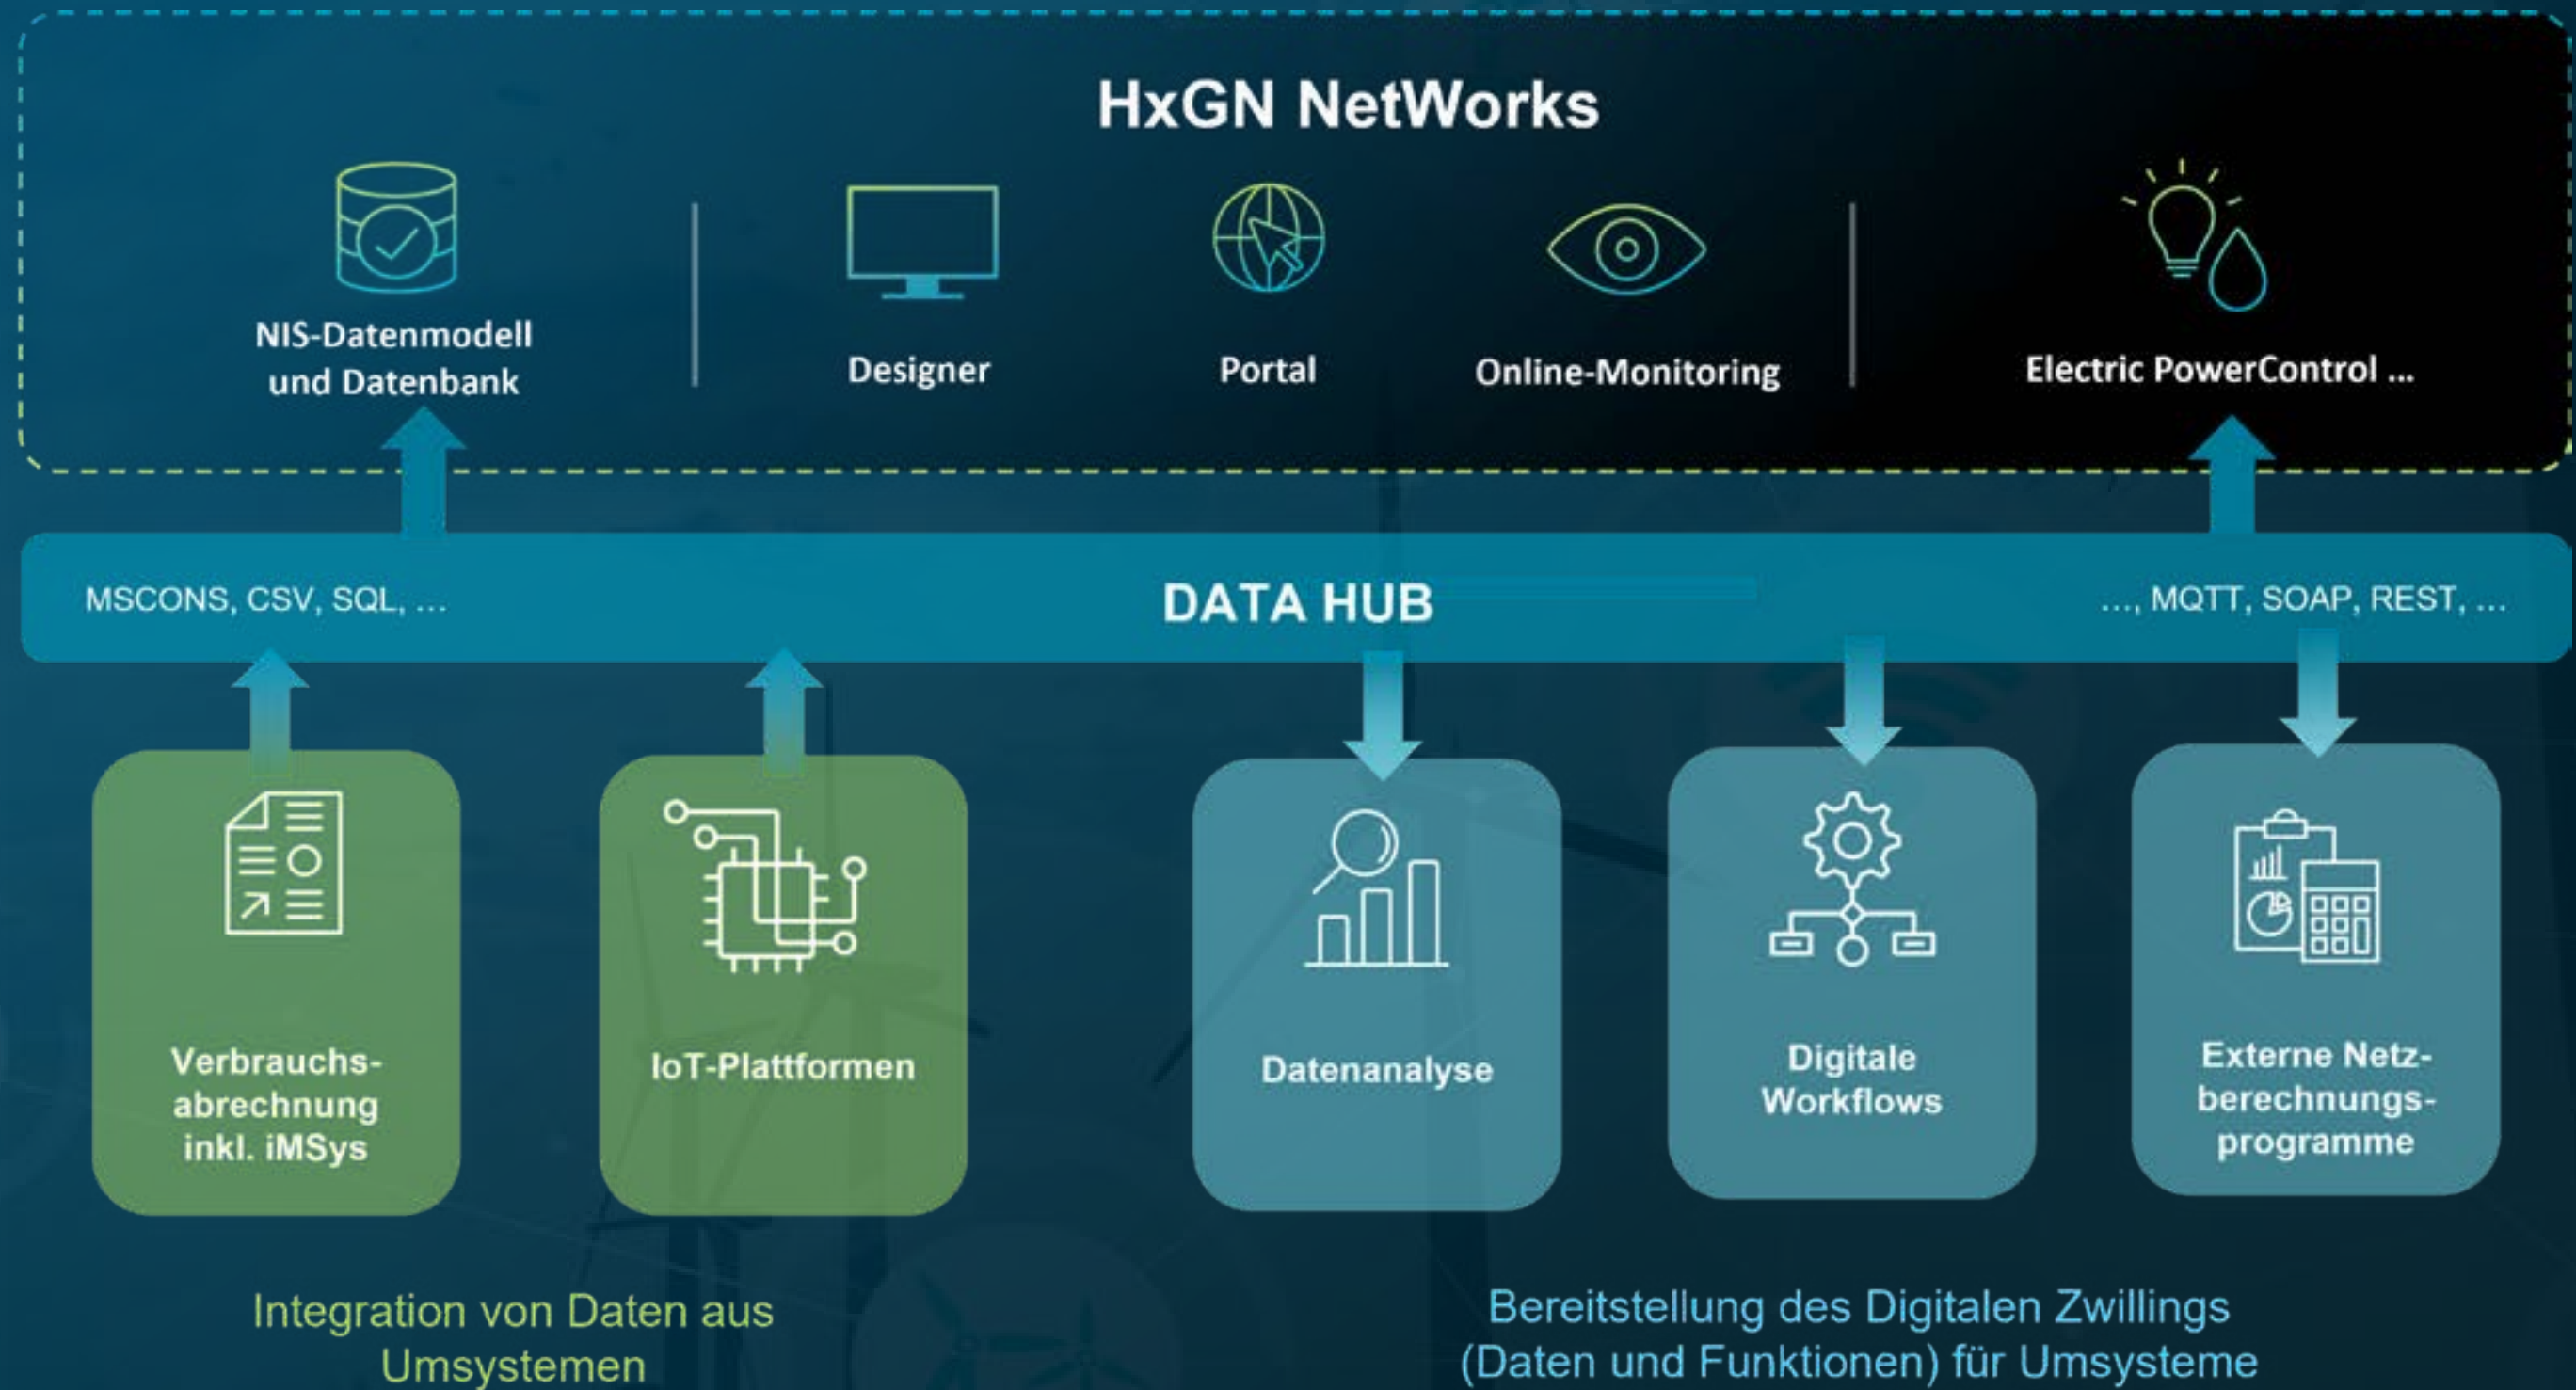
HxGN NetWorks

NIS-Datenmodell und Datenbank

Designer

Portal

Online-Monitoring

Electric PowerControl ...

MSCONS, CSV, SQL, ...

DATA HUB

..., MQTT, SOAP, REST, ...

Verbrauchs-abrechnung inkl. iMSys

IoT-Plattformen

Datenanalyse

Digitale Workflows

Externe Netz-berechnungs-programme

Integration von Daten aus Umsystemen

Bereitstellung des Digitalen Zwillings (Daten und Funktionen) für Umsysteme